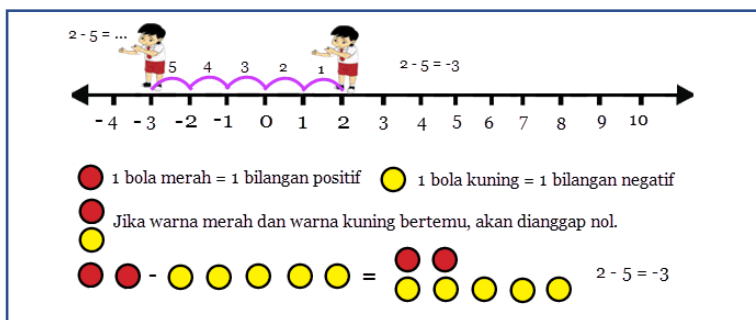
2 - 5 = ...

5 4 3 2 1

2 - 5 = -3

- 4 - 3 -2 -1 0 1 2 3 4 5 6 7 8 9 10

1 bola merah = 1 bilangan positif 1 bola kuning = 1 bilangan negatif

Jika warna merah dan warna kuning bertemu, akan dianggap nol.

- =

2 - 5 = -3